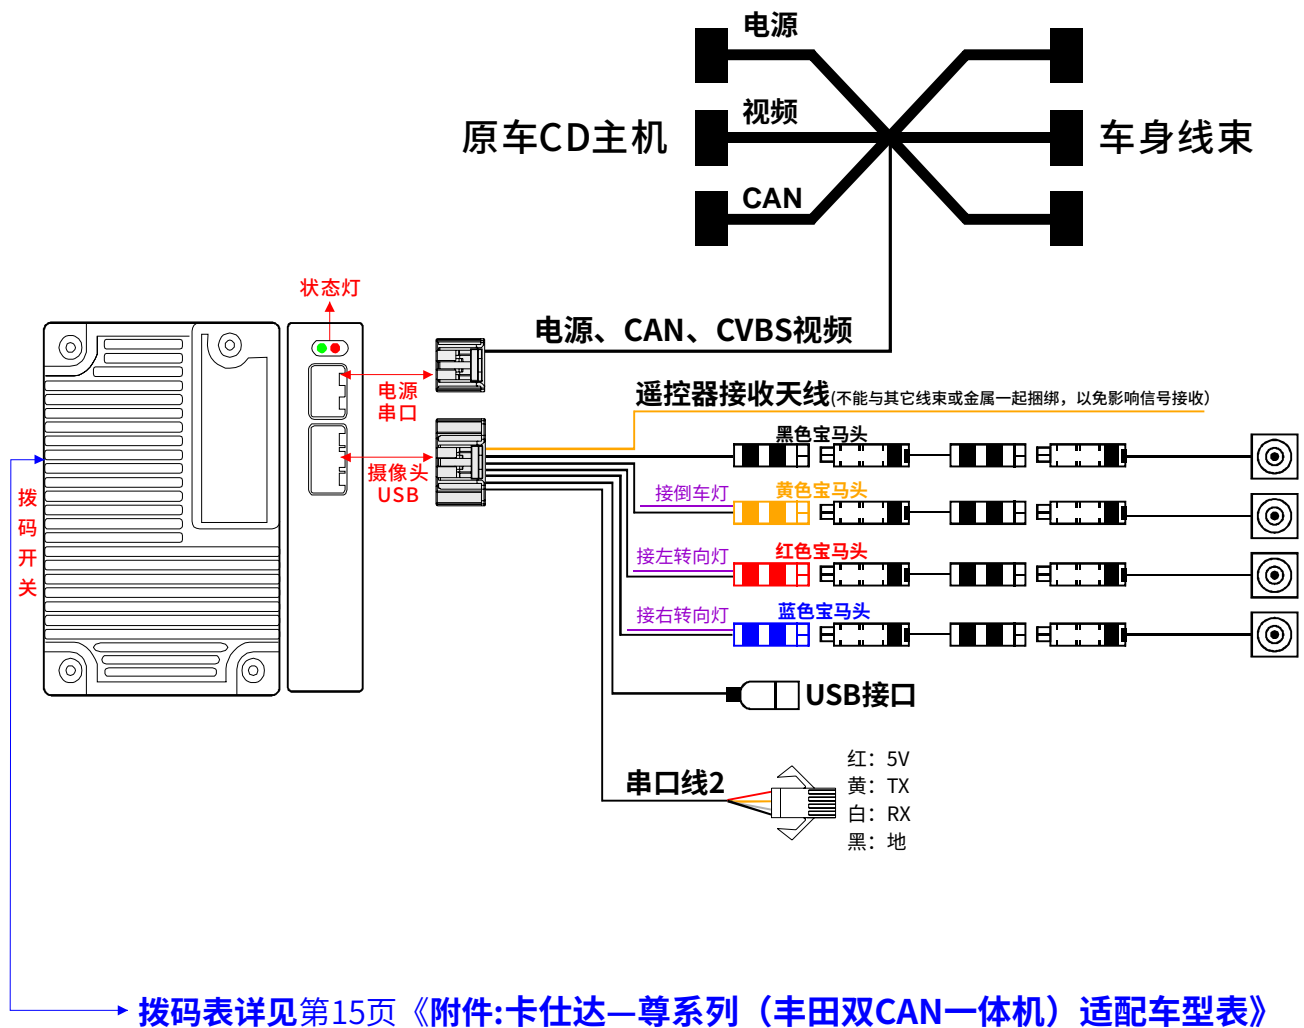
电源
视频
CAN
原车CD主机
车身线束
状态灯
电源、CAN、CVBS视频
电源
串口
遥控器接收天线(不能与其它线束或金属一起捆绑，以免影响信号接收)
黑色宝马头
摄像头
USB
拨
码
开
关
接倒车灯
黄色宝马头
接左转向灯
红色宝马头
接右转向灯
蓝色宝马头
USB接口
串口线2
红：5V
黄：TX
白：RX
黑：地
拨码表详见第15页《附件:卡仕达—尊系列（丰田双CAN一体机）适配车型表》